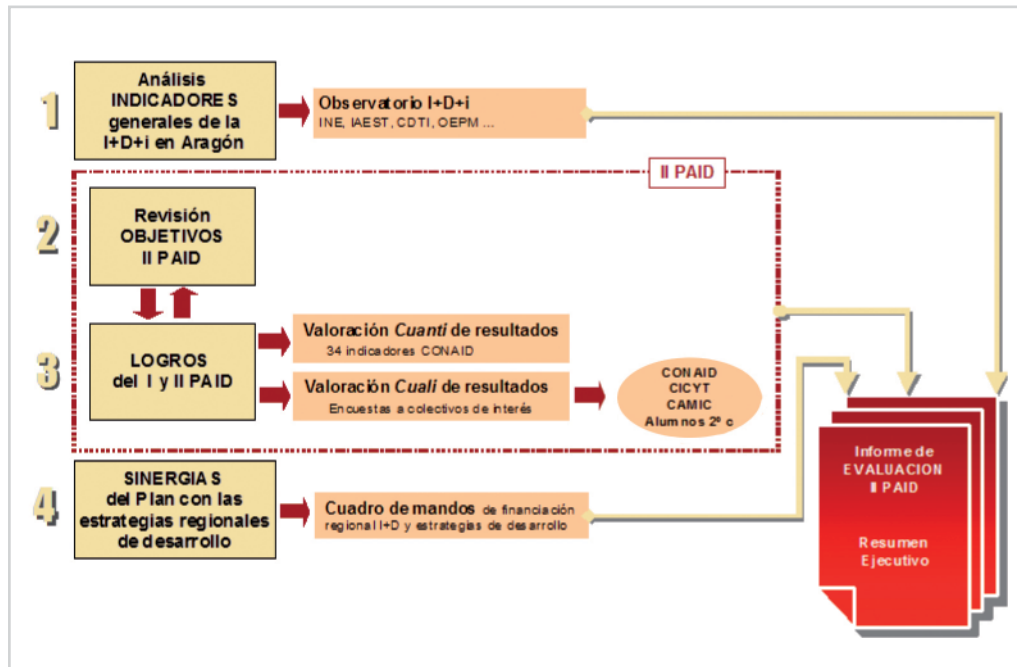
1

Análisis INDICADORES generales de la I+D+i en Aragón

Observatorio I+D+i
INE, IAEST, CDTI, OEPM ...

II PAID

2

Revisión OBJETIVOS II PAID

3

LOGROS del I y II PAID

Valoración *Cuanti* de resultados
34 indicadores CONAID

Valoración *Cuali* de resultados
Encuestas a colectivos de interés

CONAID
CICYT
CAMIC
Alumnos 2º c

4

SINERGIAS del Plan con las estrategias regionales de desarrollo

Cuadro de mandos de financiación regional I+D y estrategias de desarrollo

Informe de EVALUACION II PAID

Resumen Ejecutivo